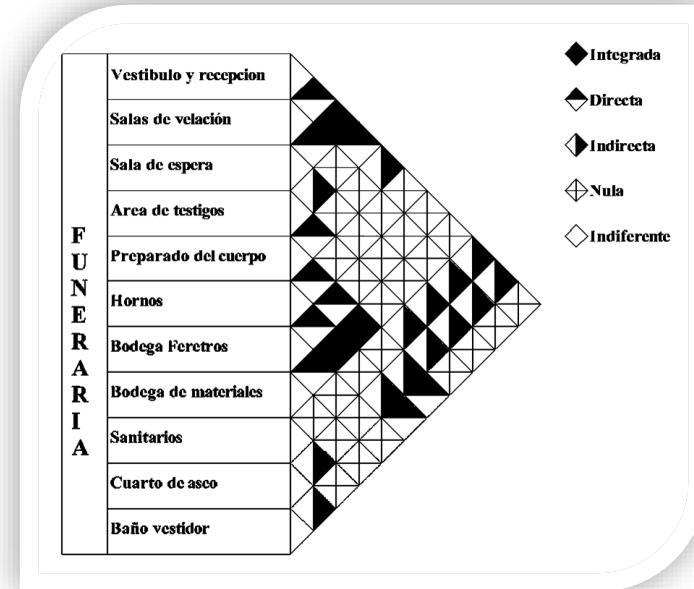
FUNERARIA

Vestibulo y recepcion
Salas de velación
Sala de espera
Area de testigos
Preparado del cuerpo
Hornos
Bodega Feretros
Bodega de materiales
Sanitarios
Cuarto de aseo
Baño vestidor

Integrada
Directa
Indirecta
Nula
Indiferente